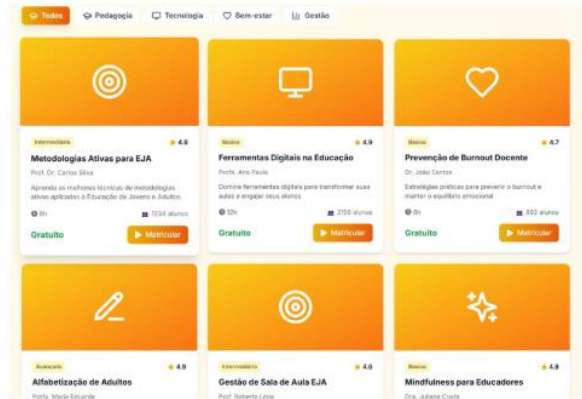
Todos Pedagogia Tecnologia Bem-estar Gestão

Intermediário ★ 4.8
Metodologias Ativas para EJA
Prof. Dr. Carlos Silva
Aprenda as melhores técnicas de metodologias ativas aplicadas à Educação de Jovens e Adultos
8h 1234 alunos
Gratuito Matricular

Básico ★ 4.9
Ferramentas Digitais na Educação
Profa. Ana Paula
Domine ferramentas digitais para transformar suas aulas e engajar seus alunos
12h 2156 alunos
Gratuito Matricular

Básico ★ 4.7
Prevenção de Burnout Docente
Dr. João Santos
Estratégias práticas para prevenir o burnout e manter o equilíbrio emocional
6h 892 alunos
Gratuito Matricular

Avançado ★ 4.9
Alfabetização de Adultos
Profa. Maria Eduarda

Intermediário ★ 4.6
Gestão de Sala de Aula EJA
Prof. Roberto Lima

Básico ★ 4.8
Mindfulness para Educadores
Dra. Juliana Costa